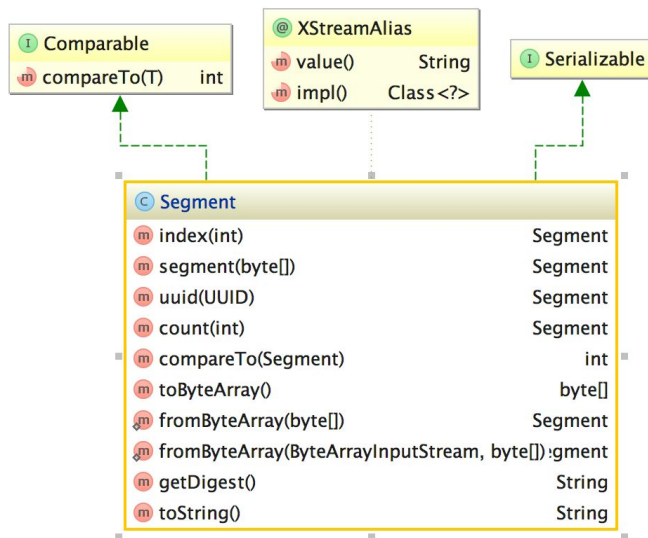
I Comparable
m compareTo(T) int

@ XStreamAlias
m value() String
m impl() Class<?>

I Serializable

C Segment
m index(int) Segment
m segment(byte[]) Segment
m uuid(UUID) Segment
m count(int) Segment
m compareTo(Segment) int
m toByteArray() byte[]
m fromByteArray(byte[]) Segment
m fromByteArray(ByteArrayInputStream, byte[]) :gment
m getDigest() String
m toString() String